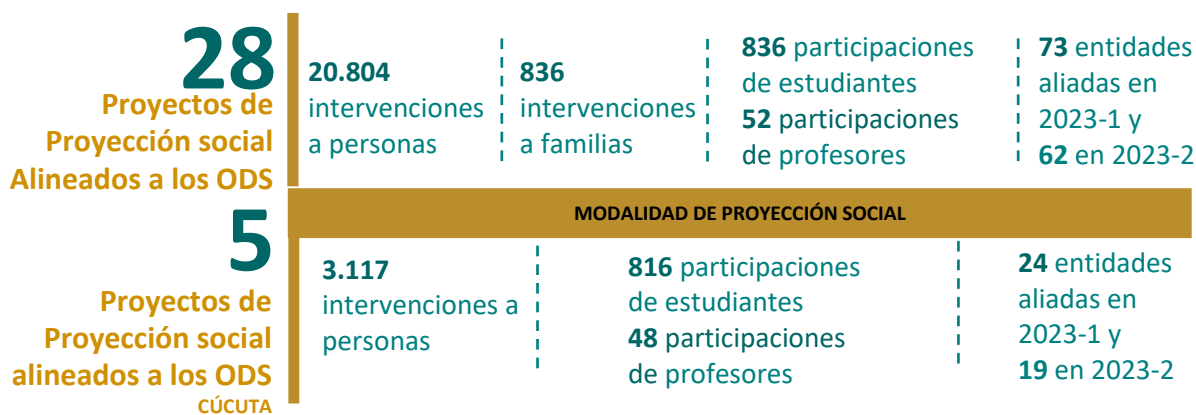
28
Proyectos de Proyección social Alineados a los ODS

20.804 intervenciones a personas

836 intervenciones a familias

836 participaciones de estudiantes
52 participaciones de profesores

73 entidades aliadas en 2023-1 y 62 en 2023-2

MODALIDAD DE PROYECCIÓN SOCIAL

5
Proyectos de Proyección social alineados a los ODS
CÚCUTA

3.117 intervenciones a personas

816 participaciones de estudiantes
48 participaciones de profesores

24 entidades aliadas en 2023-1 y 19 en 2023-2